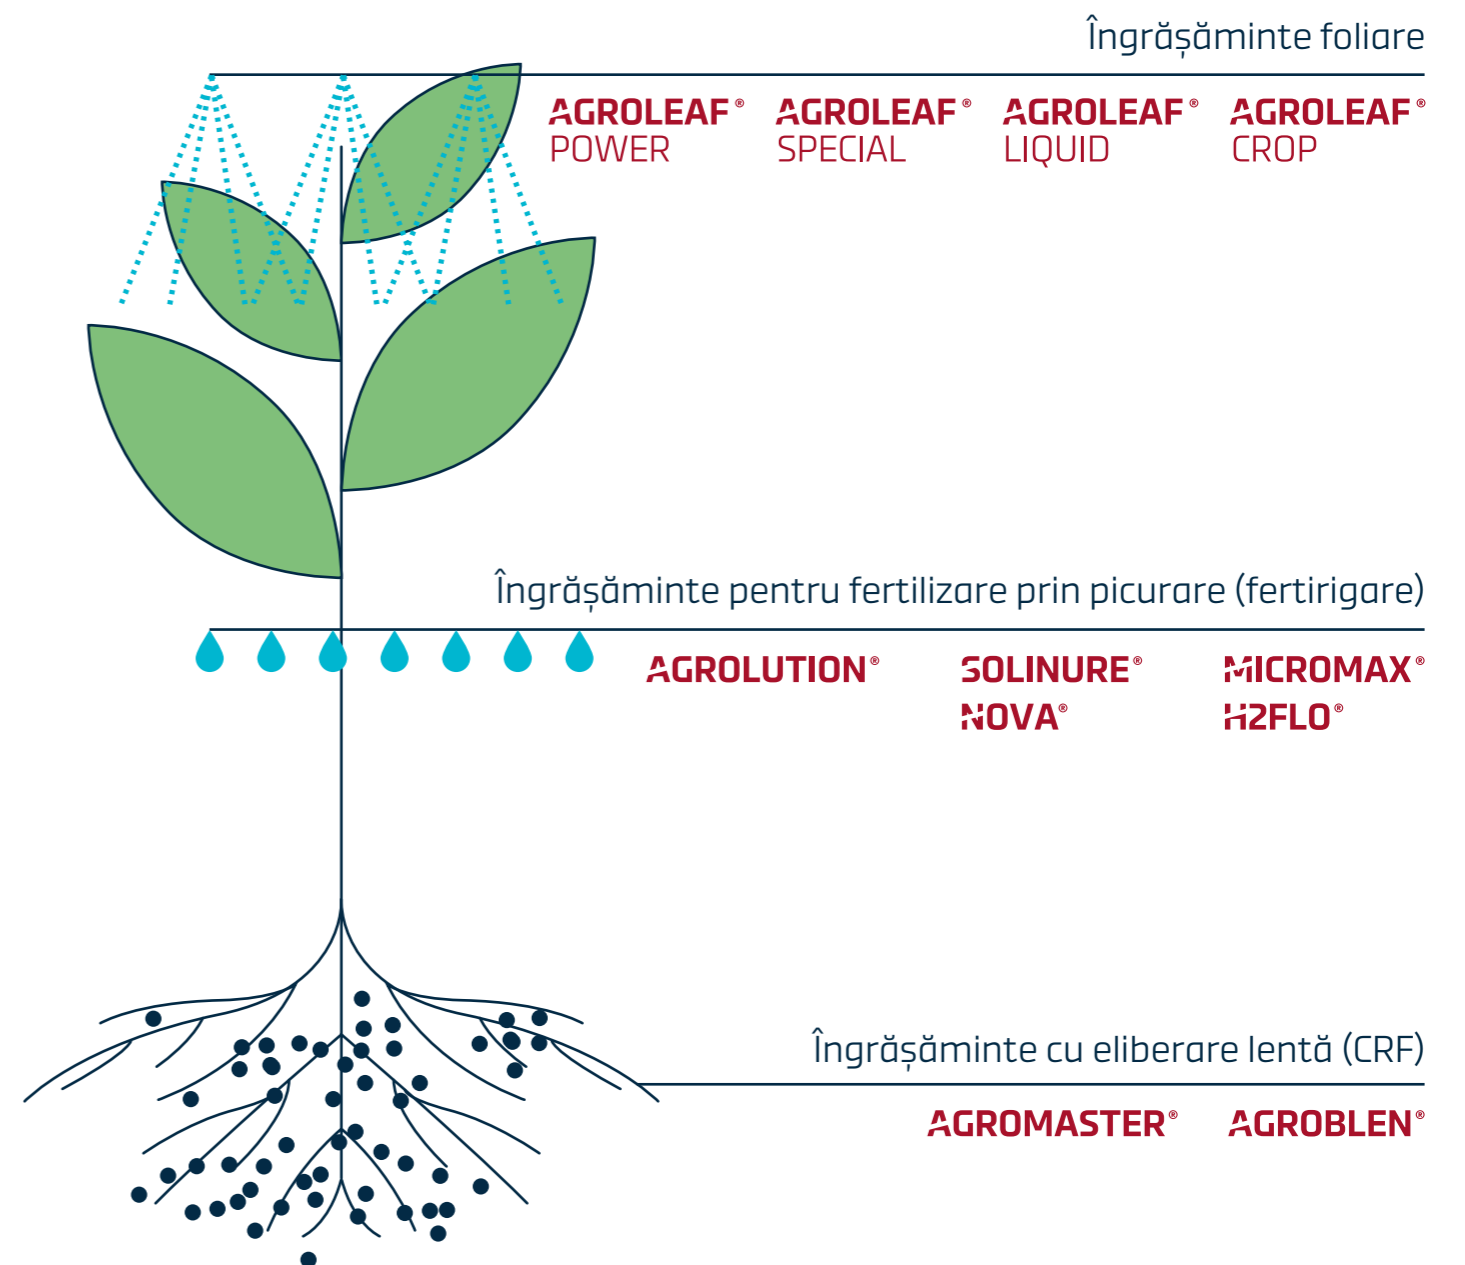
Îngrășăminte foliare

AGROLEAF® POWER

AGROLEAF® SPECIAL

AGROLEAF® LIQUID

AGROLEAF® CROP

Îngrășăminte pentru fertilizare prin picurare (fertirigare)

AGROLUTION®

SOLINURE® NOVA®

MICROMAX® H2FLO®

Îngrășăminte cu eliberare lentă (CRF)

AGROMASTER®

AGROBLEN®